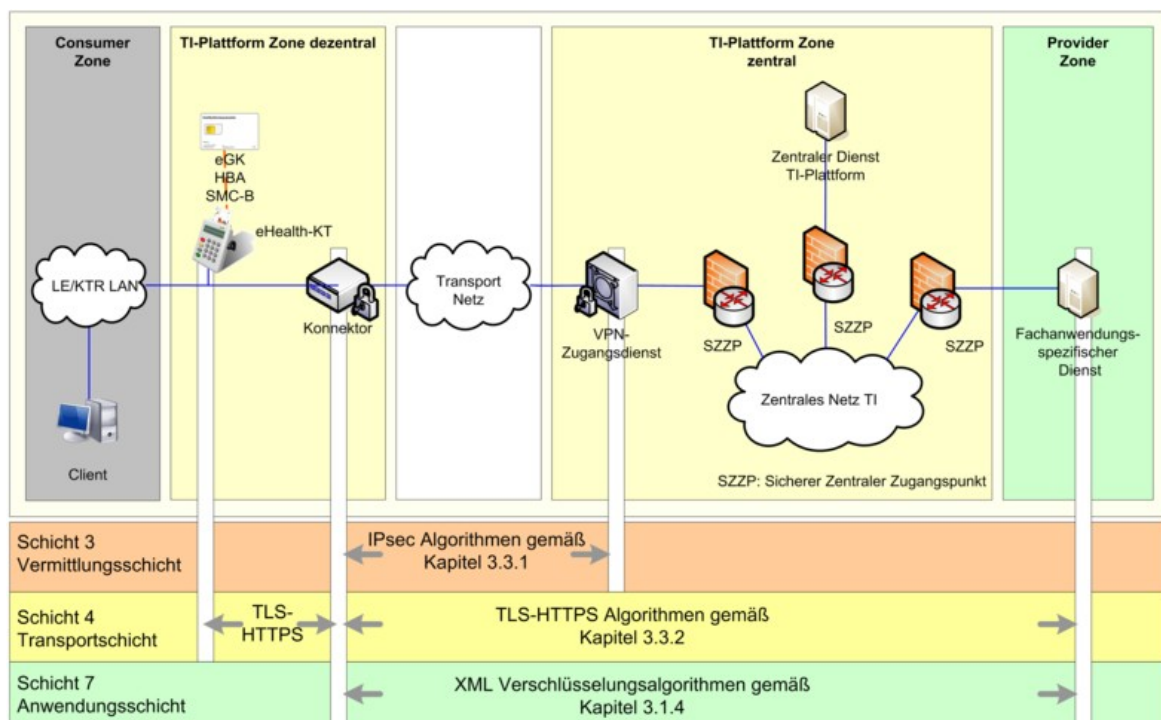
Consumer Zone

TI-Plattform Zone dezentral

TI-Plattform Zone zentral

Provider Zone

eGK
HBA
SMC-B

eHealth-KT

LE/KTR LAN

Konnektor

Transport Netz

VPN-Zugangsdienst

Zentraler Dienst TI-Plattform

SZZP

SZZP

SZZP

Zentrales Netz TI

Fachanwendungsspezifischer Dienst

Client

SZZP: Sicherer Zentraler Zugangspunkt

Schicht 3
Vermittlungsschicht

IPsec Algorithmen gemäß
Kapitel 3.3.1

Schicht 4
Transportschicht

TLS-HTTPS

TLS-HTTPS Algorithmen gemäß
Kapitel 3.3.2

Schicht 7
Anwendungsschicht

XML Verschlüsselungsalgorithmen gemäß
Kapitel 3.1.4